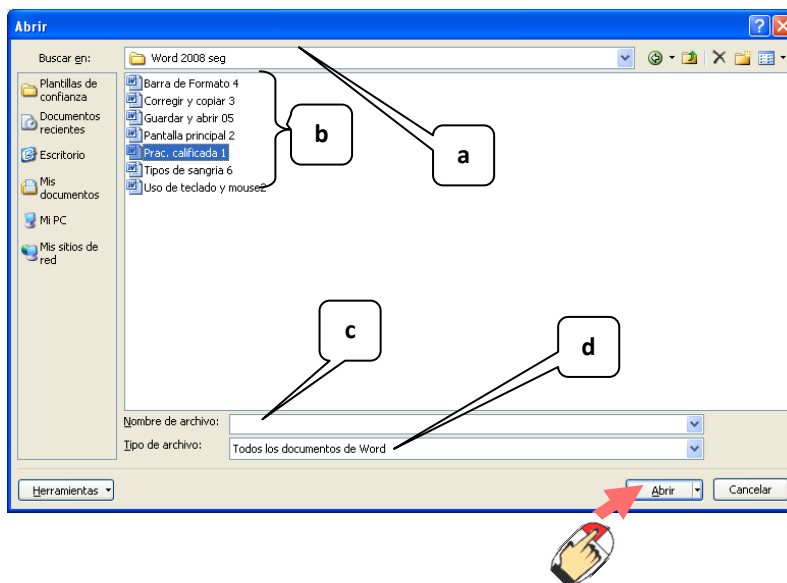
Abrir

Buscar en: Word 2008 seg

Plantillas de confianza
Documentos recientes
Escritorio
Mis documentos
Mi PC
Mis sitios de red

Barra de Formato 4
Corregir y copiar 3
Guardar y abrir 05
Pantalla principal 2
Prac. calificada 1
Tipos de sangria 6
Uso de teclado y mouse2

a
b
c
d

Nombre de archivo:
Tipo de archivo: Todos los documentos de Word

Herramientas
Abrir
Cancelar